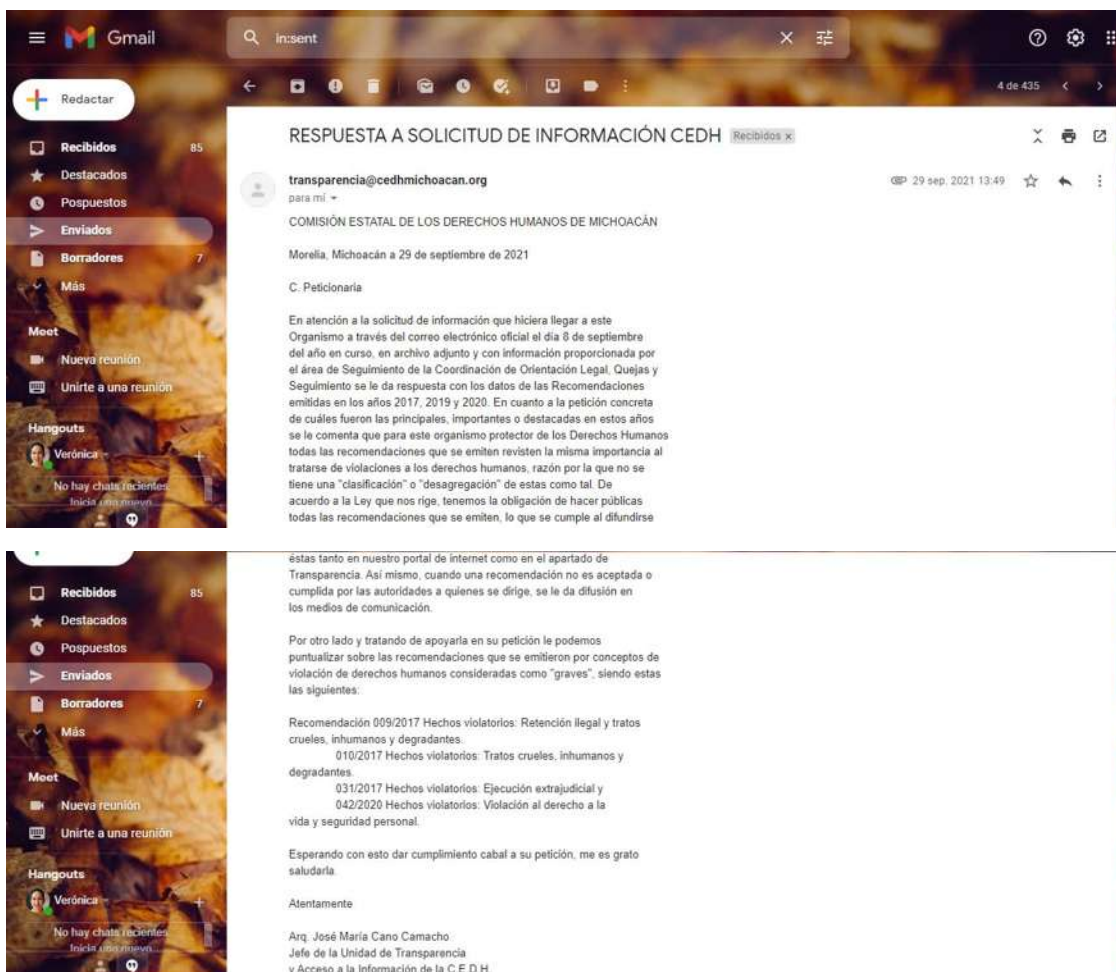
Gmail

in:sent

Redactar

Recibidos 85
Destacados
Pospuestos
Enviados
Borradores 7
Más

Meet
Nueva reunión
Unirte a una reunión

Hangouts
Verónica
No hay chats recientes
Inicia uno nuevo

4 de 435

RESPUESTA A SOLICITUD DE INFORMACIÓN CEDH Recibidos ×

transparencia@cedhmichoacan.org
para mí

29 sep. 2021 13:49

COMISIÓN ESTATAL DE LOS DERECHOS HUMANOS DE MICHOACÁN

Morelia, Michoacán a 29 de septiembre de 2021

C. Peticionaria

En atención a la solicitud de información que hiciera llegar a este Organismo a través del correo electrónico oficial el día 8 de septiembre del año en curso, en archivo adjunto y con información proporcionada por el área de Seguimiento de la Coordinación de Orientación Legal, Quejas y Seguimiento se le da respuesta con los datos de las Recomendaciones emitidas en los años 2017, 2019 y 2020. En cuanto a la petición concreta de cuáles fueron las principales, importantes o destacadas en estos años se le comenta que para este organismo protector de los Derechos Humanos todas las recomendaciones que se emiten revisten la misma importancia al tratarse de violaciones a los derechos humanos, razón por la que no se tiene una "clasificación" o "desagregación" de estas como tal. De acuerdo a la Ley que nos rige, tenemos la obligación de hacer públicas todas las recomendaciones que se emiten, lo que se cumple al difundirse

Recibidos 85
Destacados
Pospuestos
Enviados
Borradores 7
Más

Meet
Nueva reunión
Unirte a una reunión

Hangouts
Verónica
No hay chats recientes
Inicia uno nuevo

éstas tanto en nuestro portal de internet como en el apartado de Transparencia. Así mismo, cuando una recomendación no es aceptada o cumplida por las autoridades a quienes se dirige, se le da difusión en los medios de comunicación.

Por otro lado y tratando de apoyarla en su petición le podemos puntualizar sobre las recomendaciones que se emitieron por conceptos de violación de derechos humanos consideradas como "graves", siendo estas las siguientes:

Recomendación 009/2017 Hechos violatorios: Retención ilegal y tratos crueles, inhumanos y degradantes.
010/2017 Hechos violatorios: Tratos crueles, inhumanos y degradantes.
031/2017 Hechos violatorios: Ejecución extrajudicial y
042/2020 Hechos violatorios: Violación al derecho a la vida y seguridad personal.

Esperando con esto dar cumplimiento cabal a su petición, me es grato saludarla.

Atentamente

Arq. José María Cano Camacho
Jefe de la Unidad de Transparencia
y Acceso a la Información de la C.E.D.H.